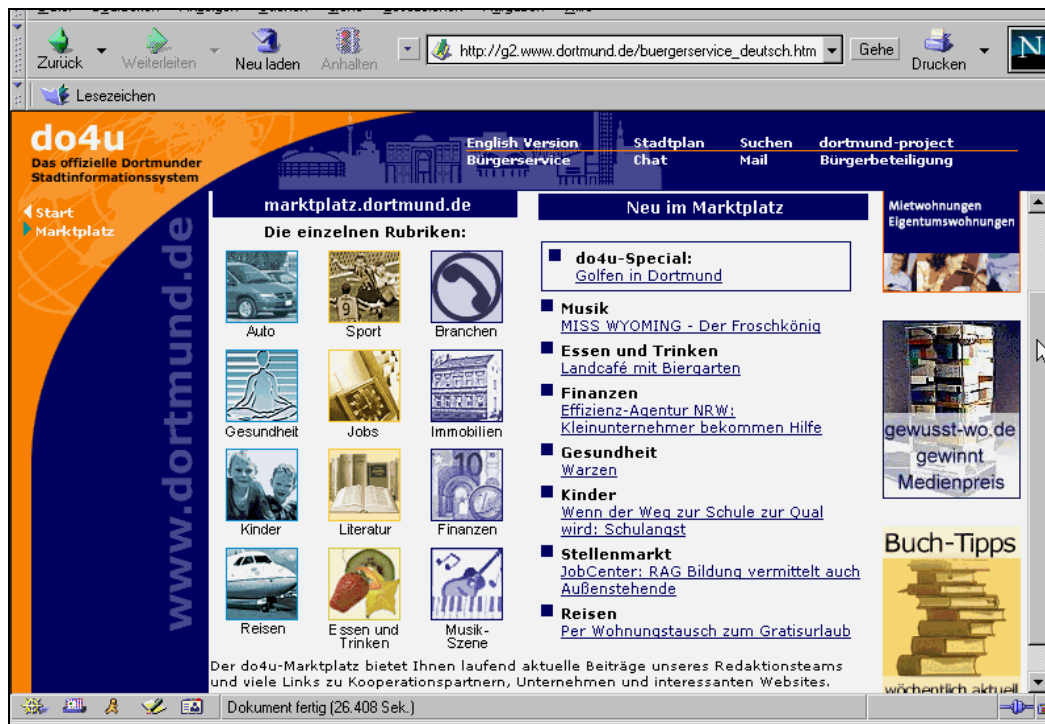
Zurück Weiterleiten Neu laden Anhalten http://g2.www.dortmund.de/buergerservice_deutsch.htm Gehe Drucken

Lesezeichen

do4u
Das offizielle Dortmunder Stadtinformationssystem

English Version Stadtplan Suchen dortmund-project
Bürgerservice Chat Mail Bürgerbeteiligung

Start
Marktplatz

www.dortmund.de

marktplatz.dortmund.de

Die einzelnen Rubriken:

Auto Sport Branchen
Gesundheit Jobs Immobilien
Kinder Literatur Finanzen
Reisen Essen und Trinken Musik-Szene

Neu im Marktplatz

do4u-Special:
Golfen in Dortmund

Musik
MISS WYOMING - Der Froschkönig

Essen und Trinken
Landcafé mit Biergarten

Finanzen
Effizienz-Agentur NRW: Kleinunternehmer bekommen Hilfe

Gesundheit
Warzen

Kinder
Wenn der Weg zur Schule zur Qual wird: Schulangst

Stellenmarkt
JobCenter: RAG Bildung vermittelt auch Außenstehende

Reisen
Per Wohnungstausch zum Gratisurlaub

Mietwohnungen
Eigentumswohnungen

gewusst-wo.de gewinnt Medienpreis

Buch-Tipps
wöchentlich aktuell

Der do4u-Marktplatz bietet Ihnen laufend aktuelle Beiträge unseres Redaktionsteams und viele Links zu Kooperationspartnern, Unternehmen und interessanten Websites.

Dokument fertig (26.408 Sek.)